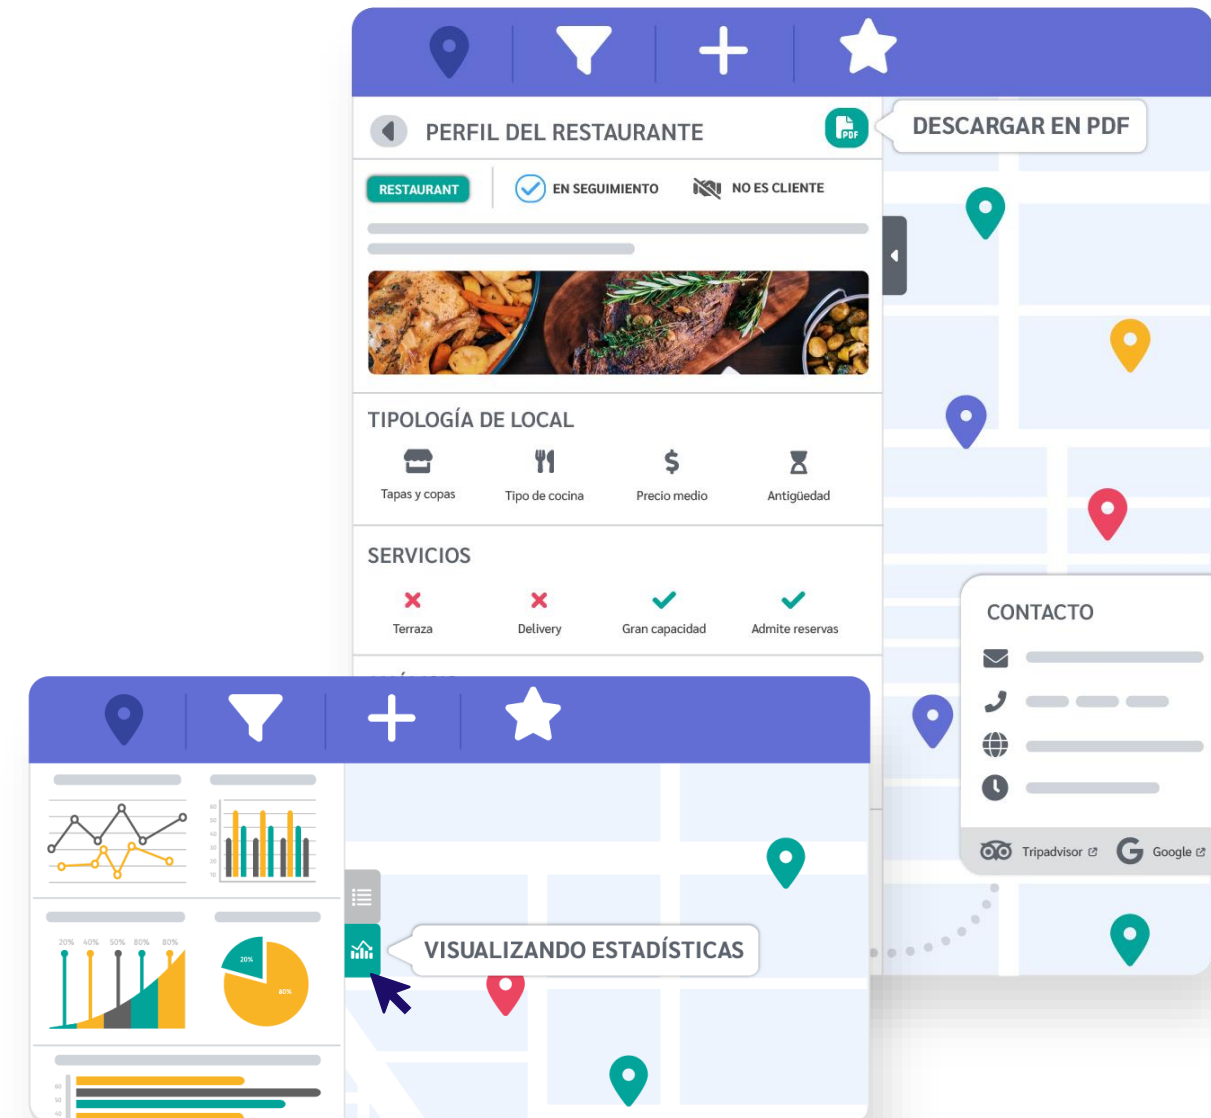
PERFIL DEL RESTAURANTE

PDF

DESCARGAR EN PDF

RESTAURANT

EN SEGUIMIENTO

NO ES CLIENTE

TIPOLOGÍA DE LOCAL

Tapas y copas

Tipo de cocina

Precio medio

Antigüedad

SERVICIOS

Terraza

Delivery

Gran capacidad

Admite reservas

CONTACTO

Tripadvisor

Google

VISUALIZANDO ESTADÍSTICAS

20%

80%

20% 40% 50% 80% 80%